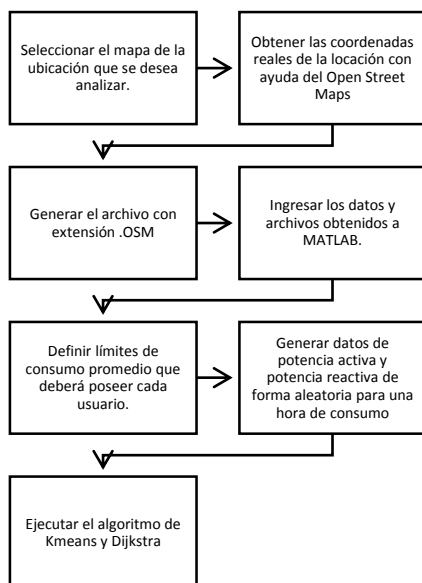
Seleccionar el mapa de la ubicación que se desea analizar.

Obtener las coordenadas reales de la locación con ayuda del Open Street Maps

Generar el archivo con extensión .OSM

Ingresar los datos y archivos obtenidos a MATLAB.

Definir límites de consumo promedio que deberá poseer cada usuario.

Generar datos de potencia activa y potencia reactiva de forma aleatoria para una hora de consumo

Ejecutar el algoritmo de Kmeans y Dijkstra